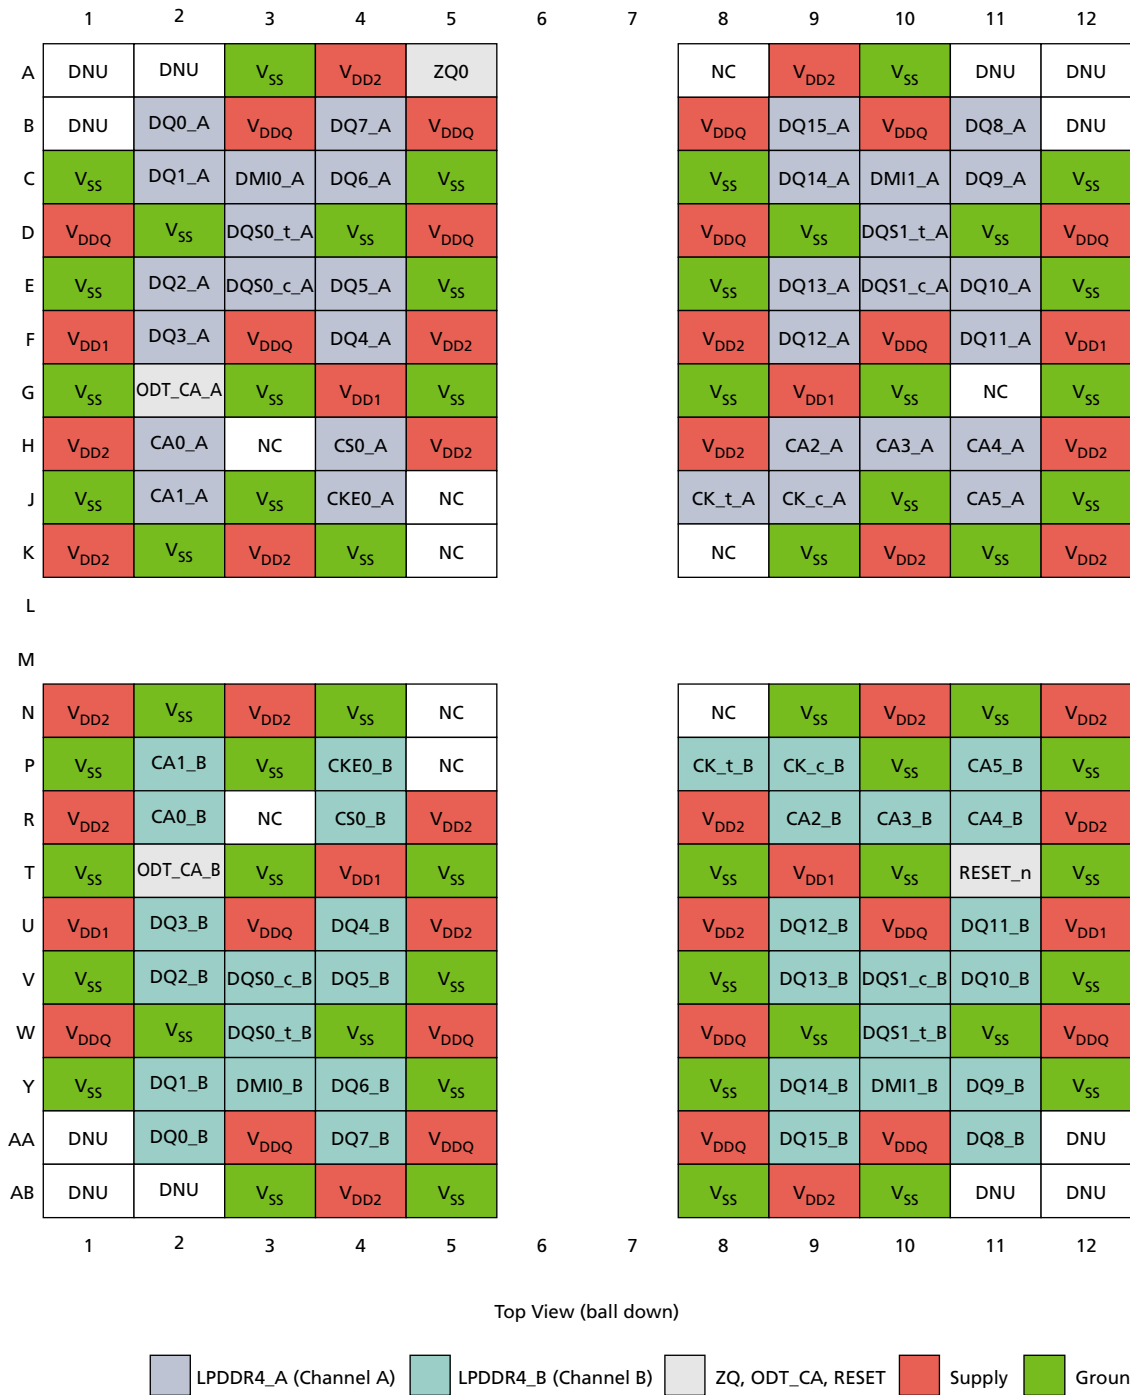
| | 1 | 2 | 3 | 4 | 5 | 6 | 7 | 8 | 9 | 10 | 11 | 12 |
|---|---|---|---|---|---|---|---|---|---|---|---|---|
| A | DNU | DNU | $V_{SS}$ | $V_{DD2}$ | ZQ0 | | | NC | $V_{DD2}$ | $V_{SS}$ | DNU | DNU |
| B | DNU | DQ0_A | $V_{DDQ}$ | DQ7_A | $V_{DDQ}$ | | | $V_{DDQ}$ | DQ15_A | $V_{DDQ}$ | DQ8_A | DNU |
| C | $V_{SS}$ | DQ1_A | DMI0_A | DQ6_A | $V_{SS}$ | | | $V_{SS}$ | DQ14_A | DMI1_A | DQ9_A | $V_{SS}$ |
| D | $V_{DDQ}$ | $V_{SS}$ | DQS0_t_A | $V_{SS}$ | $V_{DDQ}$ | | | $V_{DDQ}$ | $V_{SS}$ | DQS1_t_A | $V_{SS}$ | $V_{DDQ}$ |
| E | $V_{SS}$ | DQ2_A | DQS0_c_A | DQ5_A | $V_{SS}$ | | | $V_{SS}$ | DQ13_A | DQS1_c_A | DQ10_A | $V_{SS}$ |
| F | $V_{DD1}$ | DQ3_A | $V_{DDQ}$ | DQ4_A | $V_{DD2}$ | | | $V_{DD2}$ | DQ12_A | $V_{DDQ}$ | DQ11_A | $V_{DD1}$ |
| G | $V_{SS}$ | ODT_CA_A | $V_{SS}$ | $V_{DD1}$ | $V_{SS}$ | | | $V_{SS}$ | $V_{DD1}$ | $V_{SS}$ | NC | $V_{SS}$ |
| H | $V_{DD2}$ | CA0_A | NC | CS0_A | $V_{DD2}$ | | | $V_{DD2}$ | CA2_A | CA3_A | CA4_A | $V_{DD2}$ |
| J | $V_{SS}$ | CA1_A | $V_{SS}$ | CKE0_A | NC | | | CK_t_A | CK_c_A | $V_{SS}$ | CA5_A | $V_{SS}$ |
| K | $V_{DD2}$ | $V_{SS}$ | $V_{DD2}$ | $V_{SS}$ | NC | | | NC | $V_{SS}$ | $V_{DD2}$ | $V_{SS}$ | $V_{DD2}$ |
| L | | | | | | | | | | | | |
| M | | | | | | | | | | | | |
| N | $V_{DD2}$ | $V_{SS}$ | $V_{DD2}$ | $V_{SS}$ | NC | | | NC | $V_{SS}$ | $V_{DD2}$ | $V_{SS}$ | $V_{DD2}$ |
| P | $V_{SS}$ | CA1_B | $V_{SS}$ | CKE0_B | NC | | | CK_t_B | CK_c_B | $V_{SS}$ | CA5_B | $V_{SS}$ |
| R | $V_{DD2}$ | CA0_B | NC | CS0_B | $V_{DD2}$ | | | $V_{DD2}$ | CA2_B | CA3_B | CA4_B | $V_{DD2}$ |
| T | $V_{SS}$ | ODT_CA_B | $V_{SS}$ | $V_{DD1}$ | $V_{SS}$ | | | $V_{SS}$ | $V_{DD1}$ | $V_{SS}$ | RESET_n | $V_{SS}$ |
| U | $V_{DD1}$ | DQ3_B | $V_{DDQ}$ | DQ4_B | $V_{DD2}$ | | | $V_{DD2}$ | DQ12_B | $V_{DDQ}$ | DQ11_B | $V_{DD1}$ |
| V | $V_{SS}$ | DQ2_B | DQS0_c_B | DQ5_B | $V_{SS}$ | | | $V_{SS}$ | DQ13_B | DQS1_c_B | DQ10_B | $V_{SS}$ |
| W | $V_{DDQ}$ | $V_{SS}$ | DQS0_t_B | $V_{SS}$ | $V_{DDQ}$ | | | $V_{DDQ}$ | $V_{SS}$ | DQS1_t_B | $V_{SS}$ | $V_{DDQ}$ |
| Y | $V_{SS}$ | DQ1_B | DMI0_B | DQ6_B | $V_{SS}$ | | | $V_{SS}$ | DQ14_B | DMI1_B | DQ9_B | $V_{SS}$ |
| AA | DNU | DQ0_B | $V_{DDQ}$ | DQ7_B | $V_{DDQ}$ | | | $V_{DDQ}$ | DQ15_B | $V_{DDQ}$ | DQ8_B | DNU |
| AB | DNU | DNU | $V_{SS}$ | $V_{DD2}$ | $V_{SS}$ | | | $V_{SS}$ | $V_{DD2}$ | $V_{SS}$ | DNU | DNU |
| | 1 | 2 | 3 | 4 | 5 | 6 | 7 | 8 | 9 | 10 | 11 | 12 |

Top View (ball down)

LPDDR4_A (Channel A) LPDDR4_B (Channel B) ZQ, ODT_CA, RESET Supply Groun